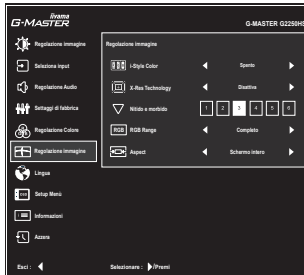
iiyama
G-MASTER

G-MASTER G2250HS

Regolazione immagine
Seleziona input
Regolazione Audio
Settaggi di fabbrica
Regolazione Colore
Regolazione immagine
Lingua
Setup Menù
Informazioni
Accora

Regolazione immagine

| | | |
|---|---|---|
| i-Style Color | ◀ Spento ▶ | |
| X-Res Technology | ◀ Disattiva ▶ | |
| Nitido e morbido | 1 2 3 4 5 6 | |
| RGB Range | ◀ Completo ▶ | |
| Aspect | ◀ Schermo intero ▶ | |

Esci : ◀
Selezionare : ▶/Premi